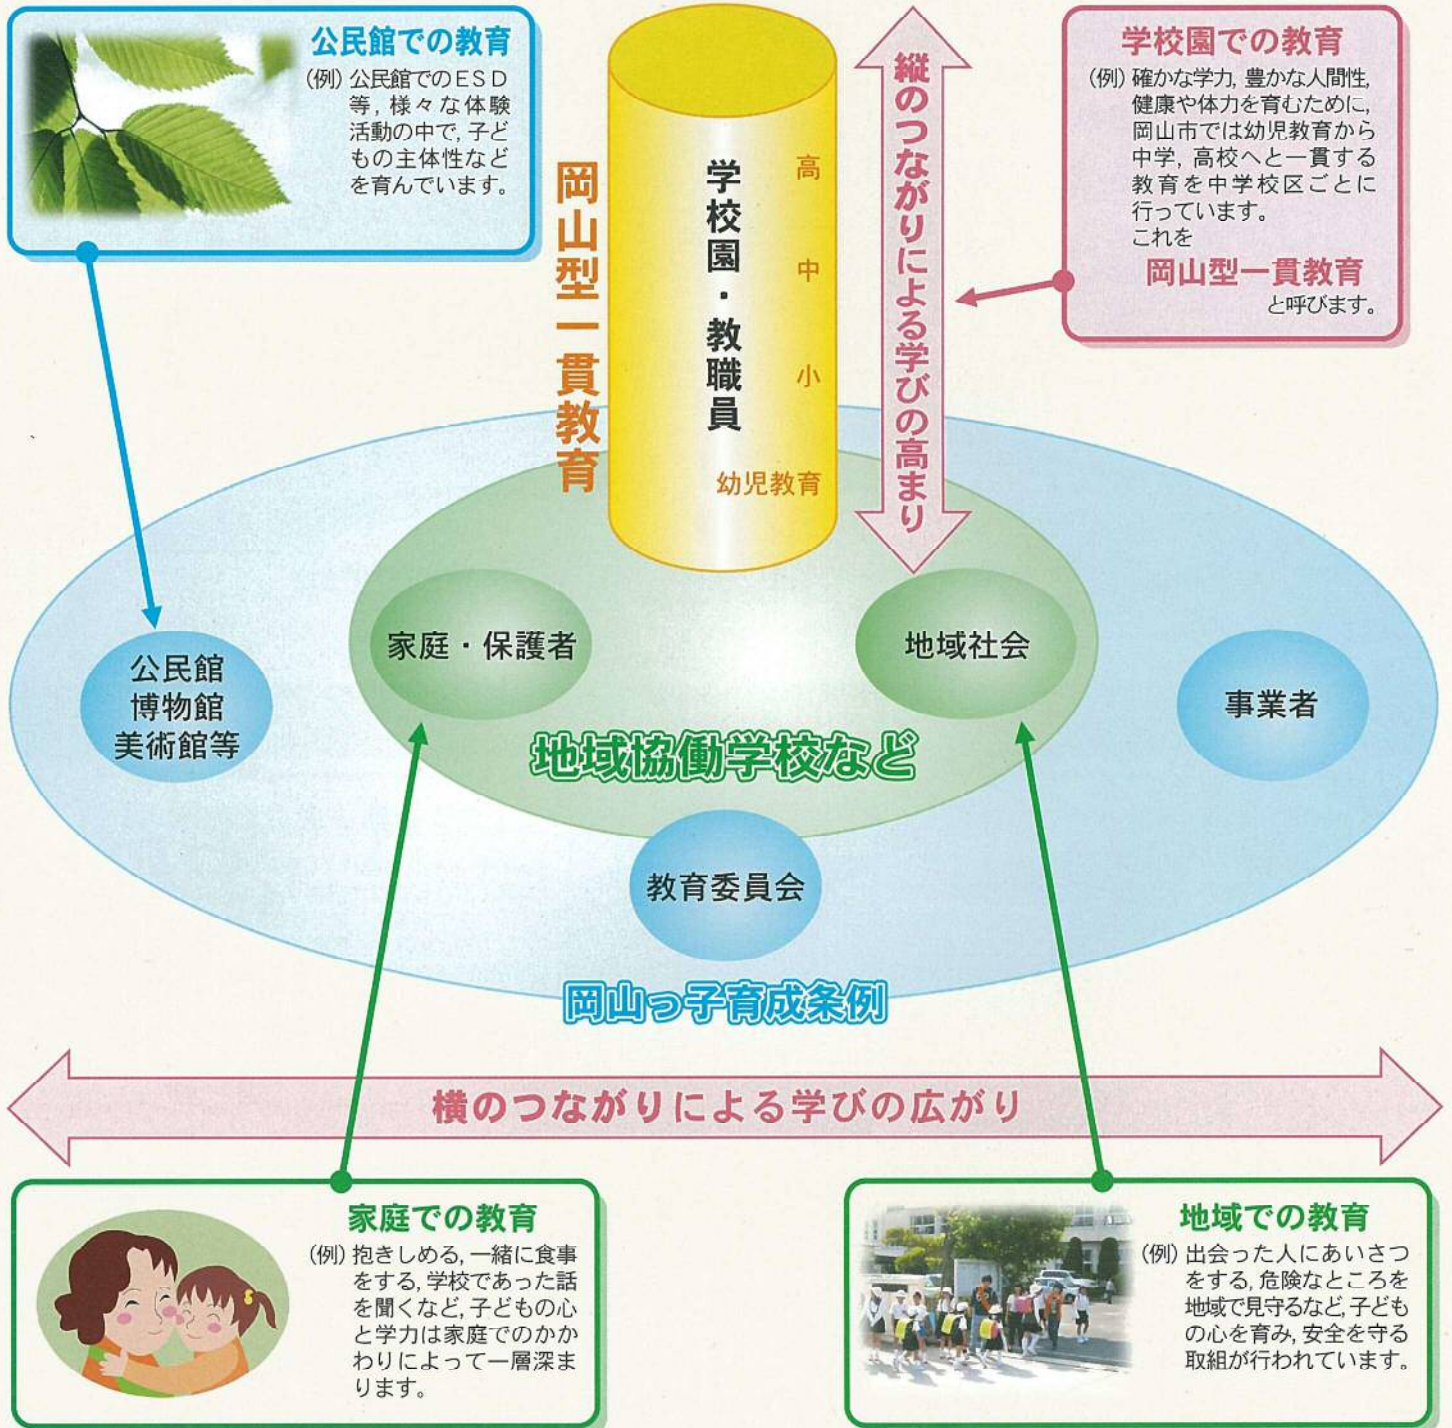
公民館での教育
(例) 公民館でのＥＳＤ等，様々な体験活動の中で，子どもの主体性などを育んでいます。

岡山型一貫教育

学校園・教職員

高
中
小
幼児教育

縦のつながりによる学びの高まり

学校園での教育
(例) 確かな学力，豊かな人間性，健康や体力を育むために，岡山市では幼児教育から中学，高校へと一貫する教育を中学校区ごとに行っています。
これを
岡山型一貫教育
と呼びます。

公民館
博物館
美術館等

家庭・保護者

地域社会

事業者

地域協働学校など

教育委員会

岡山っ子育成条例

横のつながりによる学びの広がり

家庭での教育
(例) 抱きしめる，一緒に食事をする，学校であった話を聞くなど，子どもの心と学力は家庭でのかかわりによって一層深まります。

地域での教育
(例) 出会った人にあいさつをする，危険なところを地域で見守るなど，子どもの心を育み，安全を守る取組が行われています。